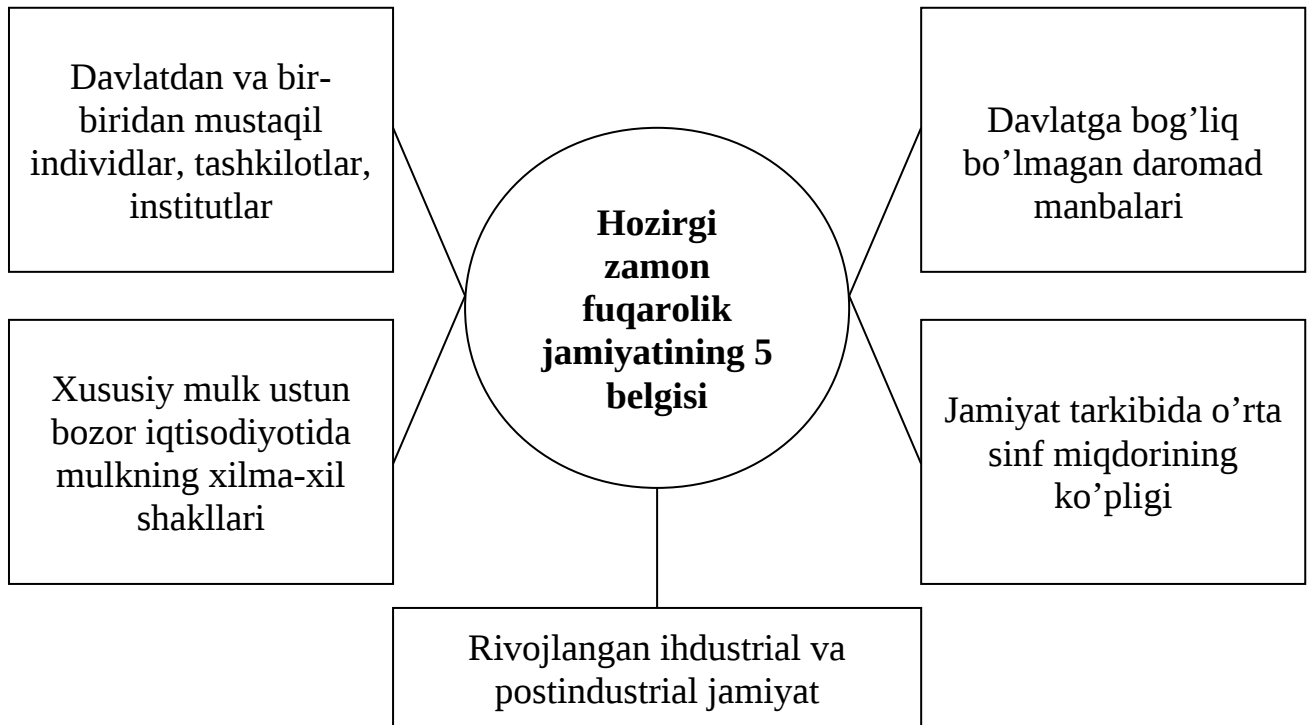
Davlatdan va bir-biridan mustaqil individlar, tashkilotlar, institutlar

Hozirgi zamon fuqarolik jamiyatining 5 belgisi

Davlatga bog'liq bo'lmagan daromad manbalari

Xususiy mulk ustun bozor iqtisodiyotida mulkning xilma-xil shakllari

Jamiyat tarkibida o'rta sinf miqdorining ko'pligi

Rivojlangan ihdustrial va postindustrial jamiyat